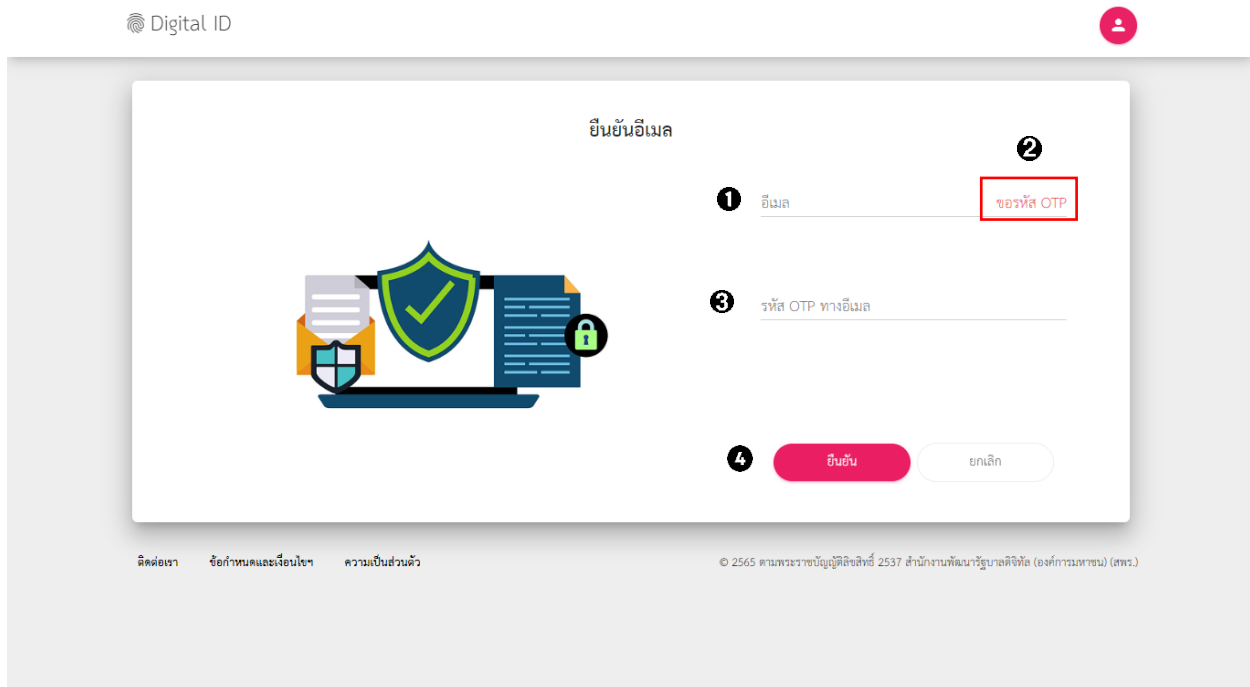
Digital ID

ยืนยันอีเมล

❷

❶ อีเมล ขอรหัส OTP

❸ รหัส OTP ทางอีเมล

❹ ยืนยัน ยกเลิก

ติดต่อเรา ข้อกำหนดและเงื่อนไขฯ ความเป็นส่วนตัว

© 2565 ตามพระราชบัญญัติลิขสิทธิ์ 2537 สำนักงานพัฒนารัฐบาลดิจิทัล (องค์การมหาชน) (สพร.)